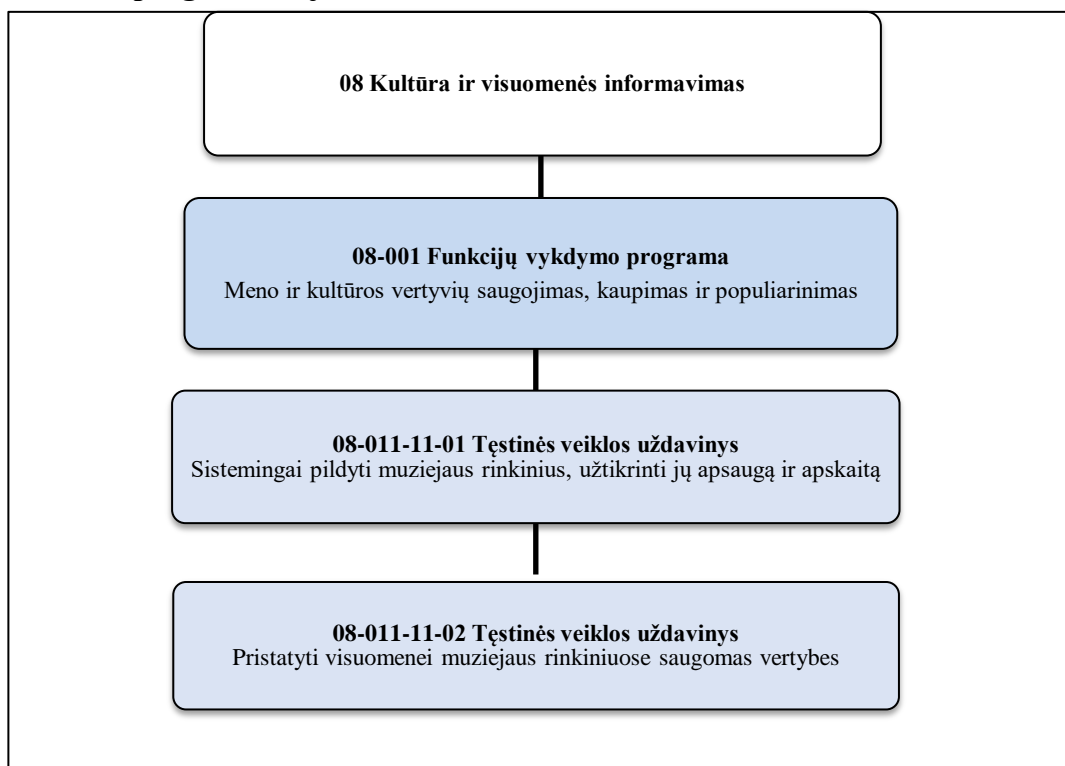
08 Kultūra ir visuomenės informavimas

08-001 Funkcijų vykdymo programa
Meno ir kultūros vertyvių saugojimas, kaupimas ir populiarinimas

08-011-11-01 Tęstinės veiklos uždavinys
Sistemingai pildyti muziejaus rinkinius, užtikrinti jų apsaugą ir apskaitą

08-011-11-02 Tęstinės veiklos uždavinys
Pristatyti visuomenei muziejaus rinkiniuose saugomas vertybes